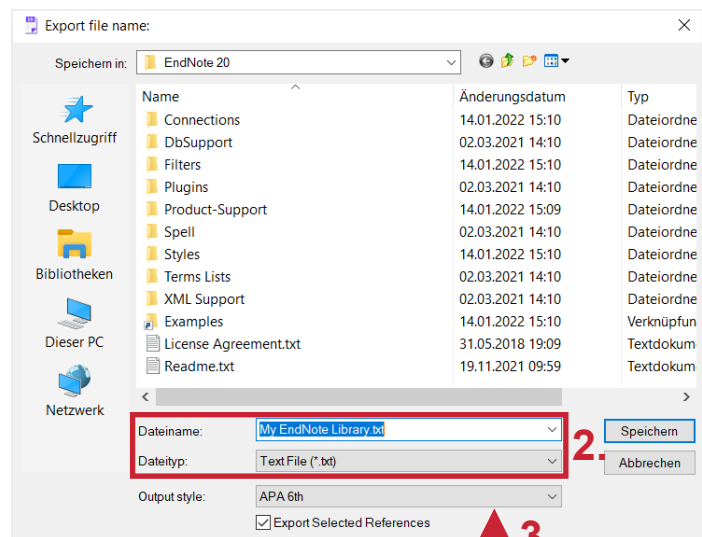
Export file name:

Speichern in: EndNote 20

Schnellzugriff

Desktop

Bibliotheken

Dieser PC

Netzwerk

| Name | Änderungsdatum | Typ |
|---|---|---|
| Connections | 14.01.2022 15:10 | Dateiordne |
| DbSupport | 02.03.2021 14:10 | Dateiordne |
| Filters | 14.01.2022 15:10 | Dateiordne |
| Plugins | 02.03.2021 14:10 | Dateiordne |
| Product-Support | 14.01.2022 15:09 | Dateiordne |
| Spell | 02.03.2021 14:10 | Dateiordne |
| Styles | 14.01.2022 15:10 | Dateiordne |
| Terms Lists | 02.03.2021 14:10 | Dateiordne |
| XML Support | 02.03.2021 14:10 | Dateiordne |
| Examples | 14.01.2022 15:10 | Verknüpfun |
| License Agreement.txt | 31.05.2018 19:09 | Textdokum |
| Readme.txt | 19.11.2021 09:59 | Textdokum |

Dateiname: My EndNote Library.txt

Dateityp: Text File (*.txt)

2.

Speichern

Abbrechen

Output style: APA 6th

Export Selected References

3